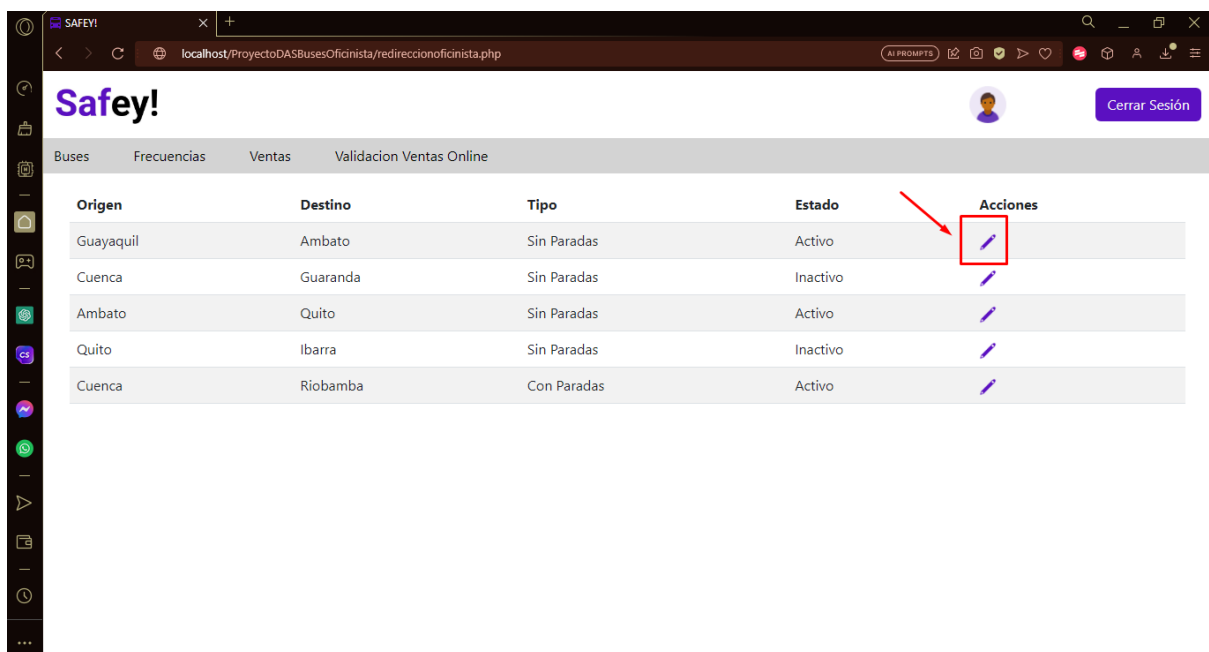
SAFEY!

localhost/ProyectoDASBusesOficinista/redireccionoficinista.php

AI PROMPTS

Safey!

Cerrar Sesión

Buses Frecuencias Ventas Validacion Ventas Online

| Origen | Destino | Tipo | Estado | Acciones |
|---|---|---|---|---|
| Guayaquil | Ambato | Sin Paradas | Activo | |
| Cuenca | Guaranda | Sin Paradas | Inactivo | |
| Ambato | Quito | Sin Paradas | Activo | |
| Quito | Ibarra | Sin Paradas | Inactivo | |
| Cuenca | Riobamba | Con Paradas | Activo | |